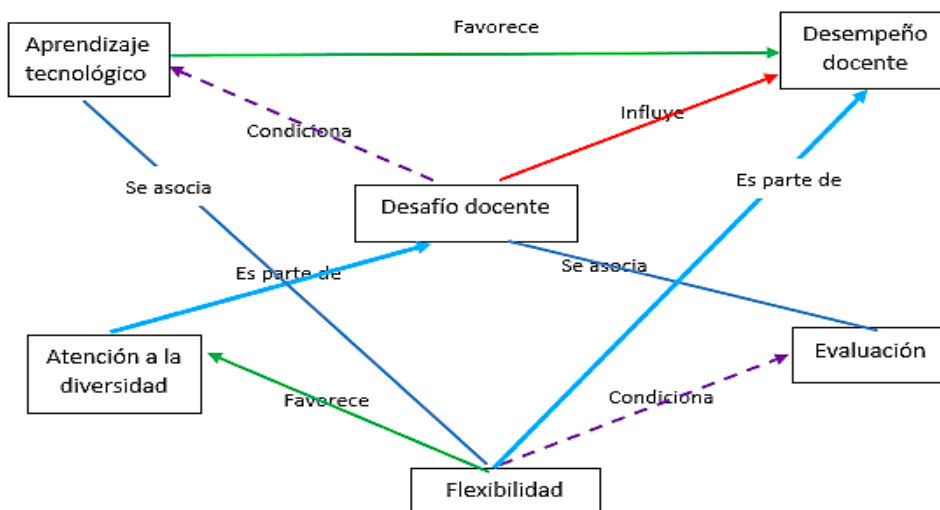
Aprendizaje tecnológico

Favorece

Desempeño docente

Condiciona

Influye

Se asocia

Desafío docente

Es parte de

Es parte de

Se asocia

Atención a la diversidad

Evaluación

Favorece

Condiciona

Flexibilidad